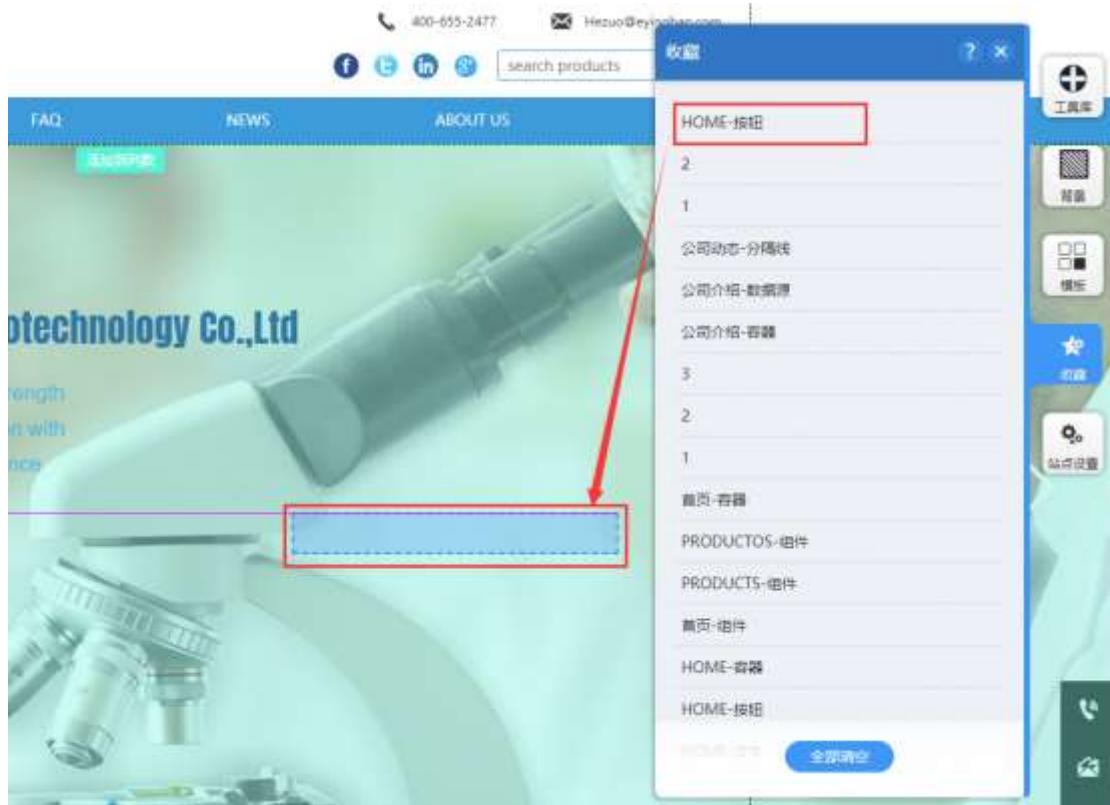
400-655-2477
Hezuo@eyingbao.com

search products

FAQ
NEWS
ABOUT US

添加到列表

otechnology Co.,Ltd

rength
n with
nce

收藏
?
×

HOME-按钮
2
1
公司动态-分隔线
公司介绍-数据源
公司介绍-容器
3
2
1
首页-容器
PRODUCTOS-组件
PRODUCTS-组件
首页-组件
HOME-容器
HOME-按钮
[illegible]
全部清空

工具库
背景
模板
收藏
站点设置